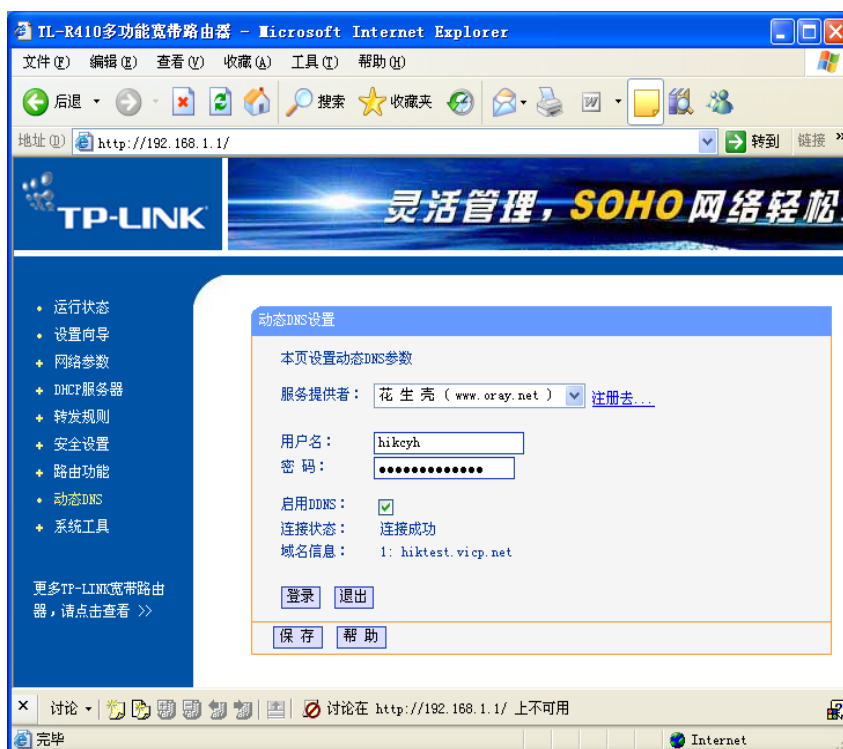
TL-R410多功能宽带路由器 - Microsoft Internet Explorer

文件(F) 编辑(E) 查看(V) 收藏(A) 工具(T) 帮助(H)

后退 搜索 收藏夹

地址(D) http://192.168.1.1/ 转到 链接

TP-LINK

灵活管理，SOHO网络轻松

• 运行状态
• 设置向导
+ 网络参数
+ DHCP服务器
+ 转发规则
+ 安全设置
+ 路由功能
• 动态DNS
+ 系统工具

更多TP-LINK宽带路由器，请点击查看 >>

动态DNS设置

本页设置动态DNS参数

服务提供者： 花生壳（www.oray.net） 注册去...

用户名： hikcyh
密 码： ●●●●●●●●●●●●●

启用DDNS：
连接状态： 连接成功
域名信息： 1: hiktest.vicp.net

登录 退出

保 存 帮 助

× 讨论 • 讨论在 http://192.168.1.1/ 上不可用

完毕 Internet